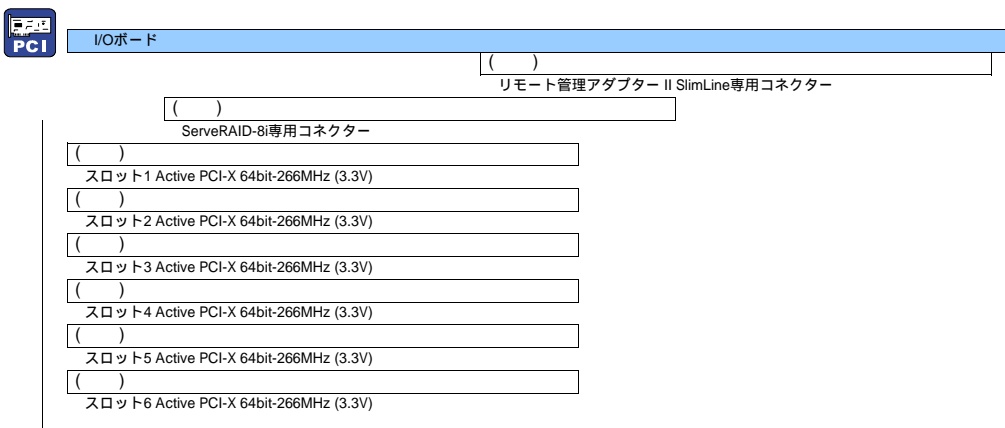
PCI

I/Oボード

(　　)

リモート管理アダプター II SlimLine専用コネクター

(　　)

ServeRAID-8i専用コネクター

(　　)

スロット1 Active PCI-X 64bit-266MHz (3.3V)

(　　)

スロット2 Active PCI-X 64bit-266MHz (3.3V)

(　　)

スロット3 Active PCI-X 64bit-266MHz (3.3V)

(　　)

スロット4 Active PCI-X 64bit-266MHz (3.3V)

(　　)

スロット5 Active PCI-X 64bit-266MHz (3.3V)

(　　)

スロット6 Active PCI-X 64bit-266MHz (3.3V)